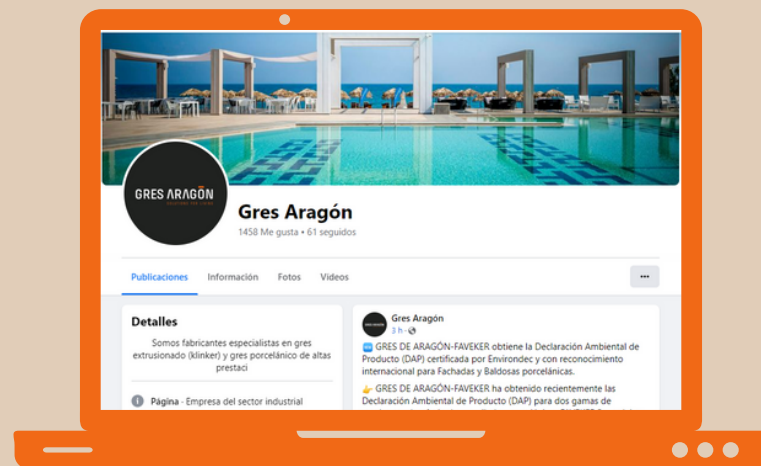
GRES ARAGÓN

Gres Aragón

1458 Me gusta • 61 seguidos

Publicaciones Información Fotos Videos

...

Detalles

Somos fabricantes especialistas en gres extrusionado (klinker) y gres porcelánico de altas prestaci

Página · Empresa del sector industrial

Gres Aragón

3 h ·

🆕 GRES DE ARAGÓN-FAVEKER obtiene la Declaración Ambiental de Producto (DAP) certificada por Environdec y con reconocimiento internacional para Fachadas y Baldosas porcelánicas.

👉 GRES DE ARAGÓN-FAVEKER ha obtenido recientemente las Declaración Ambiental de Producto (DAP) para dos gamas de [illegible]